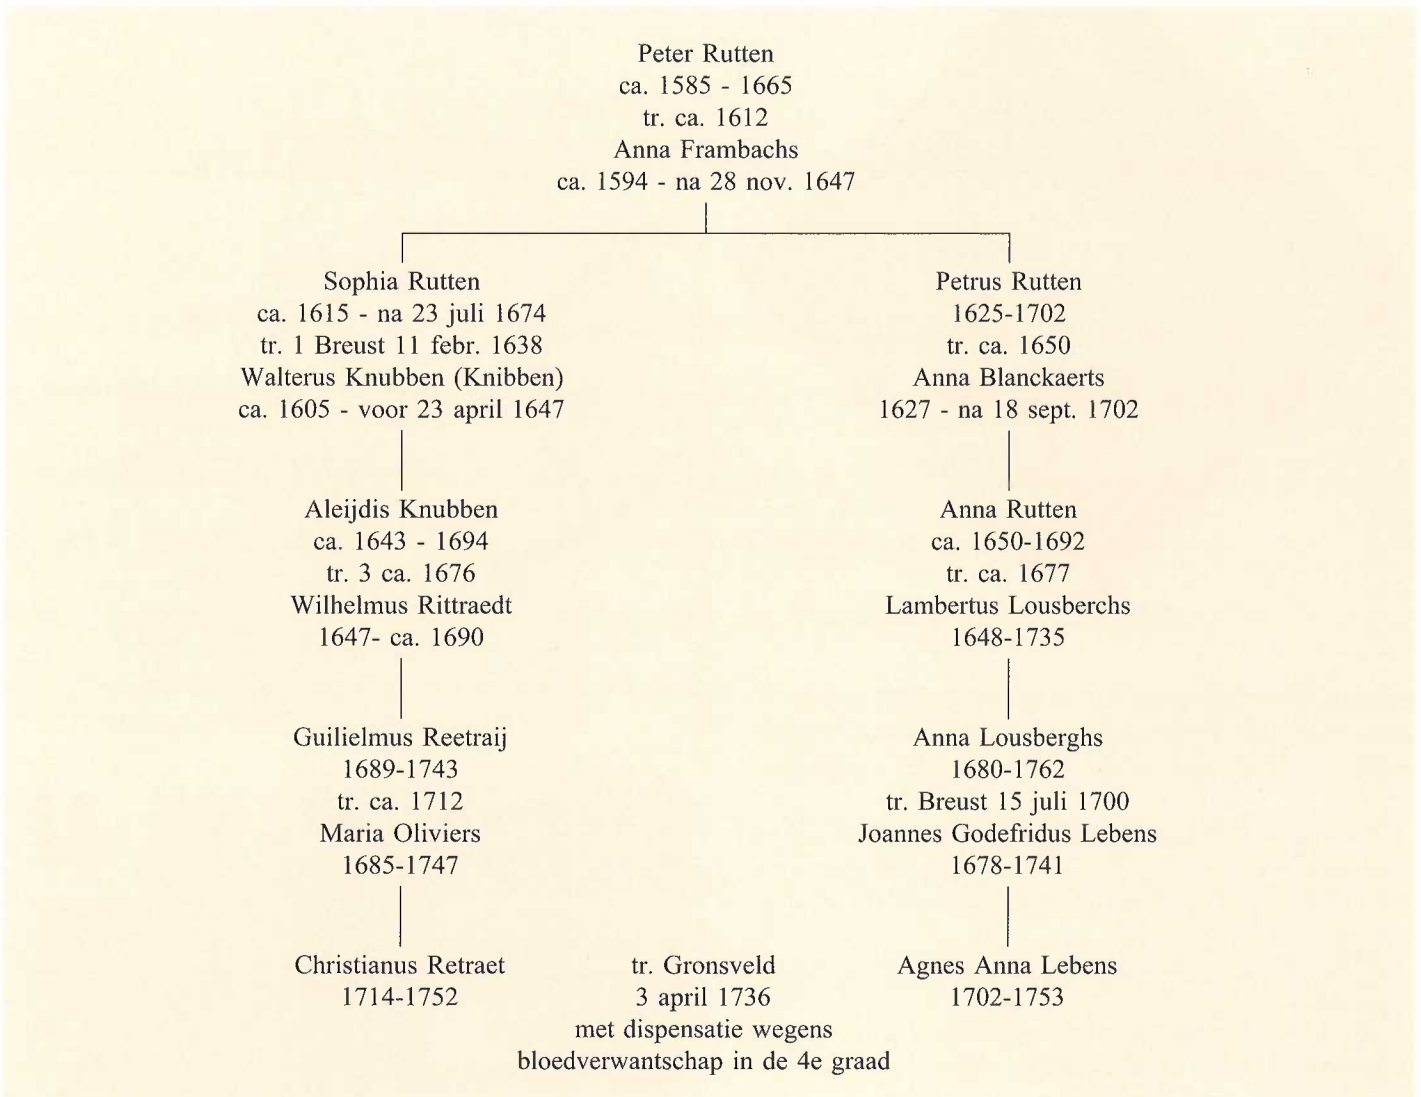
Peter Rutten
ca. 1585 - 1665
tr. ca. 1612
Anna Frambachs
ca. 1594 - na 28 nov. 1647

Sophia Rutten
ca. 1615 - na 23 juli 1674
tr. 1 Breust 11 febr. 1638
Walterus Knubben (Knibben)
ca. 1605 - voor 23 april 1647

Aleijdis Knubben
ca. 1643 - 1694
tr. 3 ca. 1676
Wilhelmus Rittraedt
1647- ca. 1690

Guilielmus Reetraij
1689-1743
tr. ca. 1712
Maria Oliviers
1685-1747

Christianus Retraet
1714-1752

Petrus Rutten
1625-1702
tr. ca. 1650
Anna Blanckaerts
1627 - na 18 sept. 1702

Anna Rutten
ca. 1650-1692
tr. ca. 1677
Lambertus Lousberchs
1648-1735

Anna Lousberghs
1680-1762
tr. Breust 15 juli 1700
Joannes Godefridus Lebens
1678-1741

Agnes Anna Lebens
1702-1753

tr. Gronsveld
3 april 1736
met dispensatie wegens
bloedverwantschap in de 4e graad